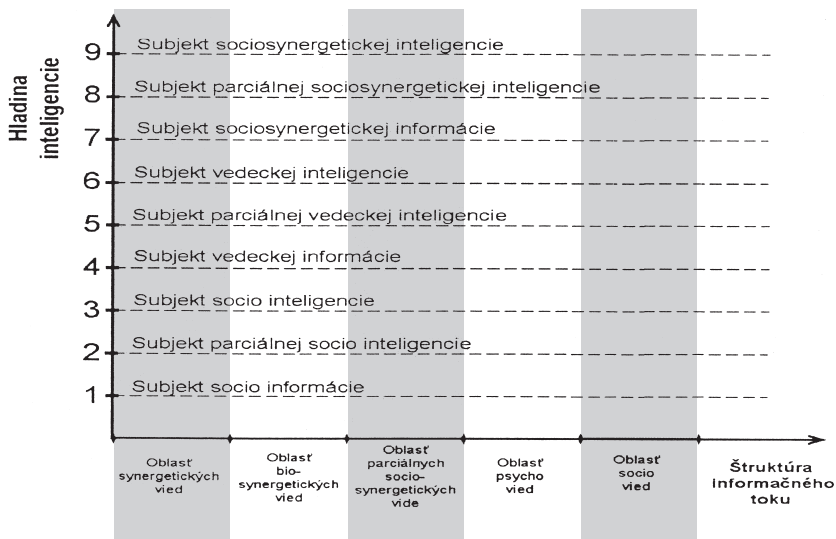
Hladina inteligencie

9 Subjekt sociosynergetickej inteligencie
8 Subjekt parciálnej sociosynergetickej inteligencie
7 Subjekt sociosynergetickej informácie
6 Subjekt vedeckej inteligencie
5 Subjekt parciálnej vedeckej inteligencie
4 Subjekt vedeckej informácie
3 Subjekt socio inteligencie
2 Subjekt parciálnej socio inteligencie
1 Subjekt socio informácie

Oblasť synergetických vied

Oblasť bio-synergetických vied

Oblasť parciálnych socio-synergetických vide

Oblasť psycho vied

Oblasť socio vied

Štruktúra informačného toku